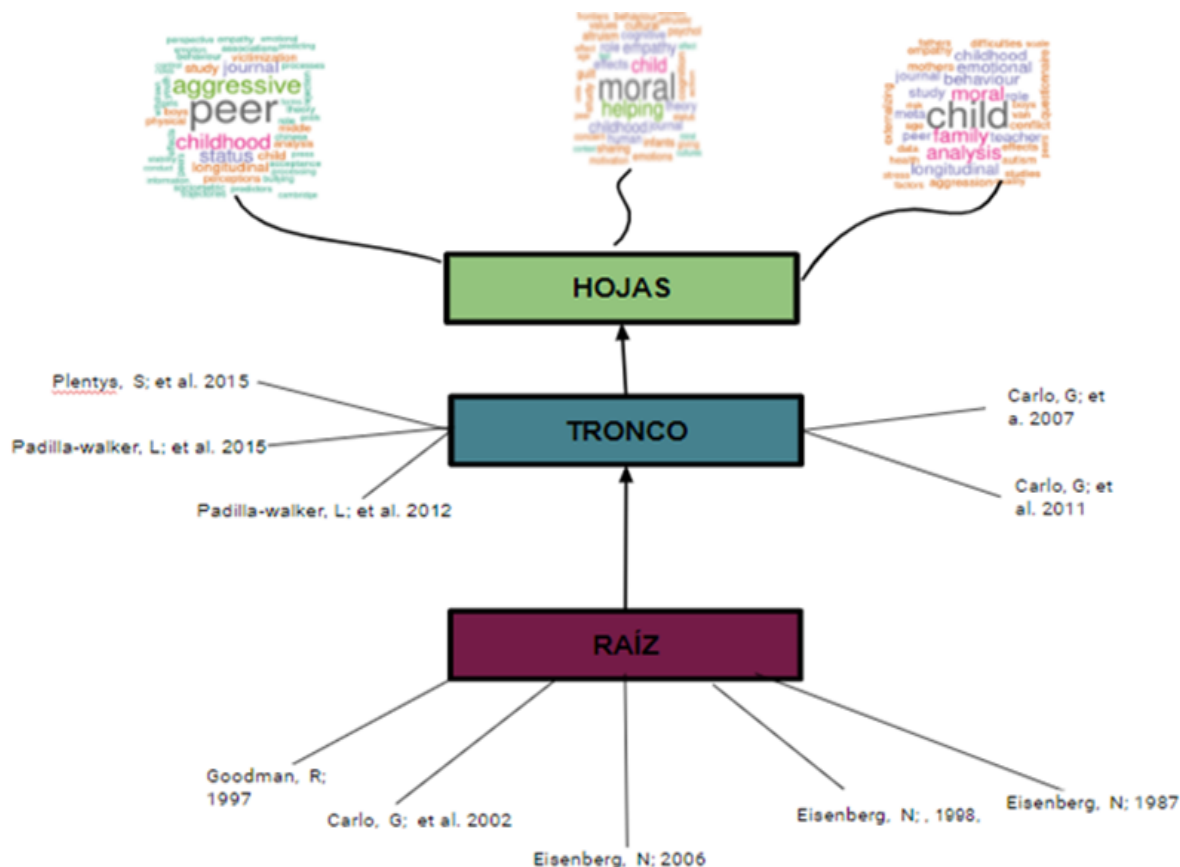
aggressive
peer
journal
study
childhood
status
longitudinal
child

moral
child
empathy
helping
childhood

child
moral
family
analysis
childhood
emotional
behaviour
longitudinal

HOJAS

Plentys, S; et al. 2015

Padilla-walker, L; et al. 2015

Padilla-walker, L; et al. 2012

TRONCO

Carlo, G; et a. 2007

Carlo, G; et al. 2011

RAÍZ

Goodman, R; 1997

Carlo, G; et al. 2002

Eisenberg, N; 2006

Eisenberg, N; , 1998,

Eisenberg, N; 1987